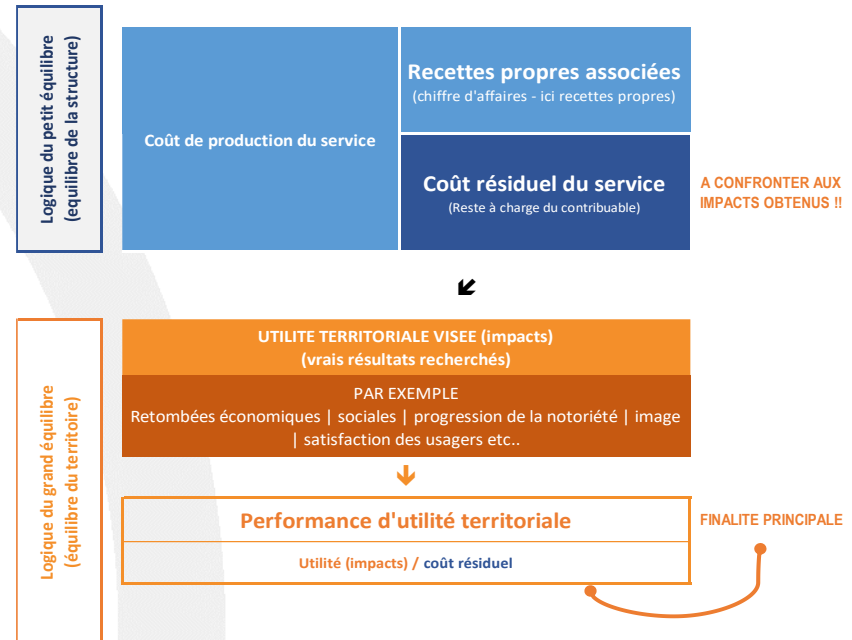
Logique du petit équilibre
(équilibre de la structure)

Coût de production du service

Recettes propres associées
(chiffre d'affaires - ici recettes propres)

Coût résiduel du service
(Reste à charge du contribuable)

A CONFRONTER AUX IMPACTS OBTENUS !!

Logique du grand équilibre
(équilibre du territoire)

UTILITE TERRITORIALE VISEE (impacts)
(vrais résultats recherchés)

PAR EXEMPLE
Retombées économiques | sociales | progression de la notoriété | image | satisfaction des usagers etc..

Performance d'utilité territoriale

Utilité (impacts) / coût résiduel

FINALITE PRINCIPALE